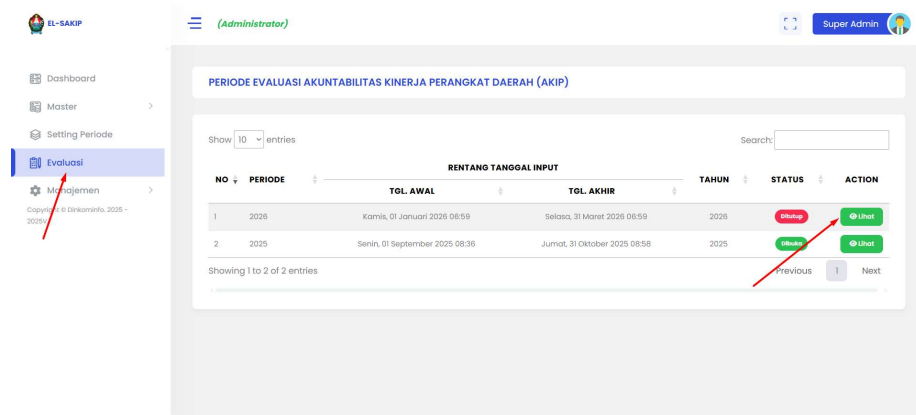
EL-SAKIP

(Administrator)

Super Admin

Dashboard
Master
Setting Periode
Evaluasi
Manajemen

Copyright © Diskominfo. 2025 - 2025V

PERIODE EVALUASI AKUNTABILITAS KINERJA PERANGKAT DAERAH (AKIP)

Show 10 entries

Search:

| NO | PERIODE | RENTANG TANGGAL INPUT TGL. AWAL | RENTANG TANGGAL INPUT TGL. AKHIR | TAHUN | STATUS | ACTION |
|---|---|---|---|---|---|---|
| 1 | 2026 | Kamis, 01 Januari 2026 06:59 | Selasa, 31 Maret 2026 06:59 | 2026 | Ditutup | Lihat |
| 2 | 2025 | Senin, 01 September 2025 08:36 | Jumat, 31 Oktober 2025 08:58 | 2025 | Dibuka | Lihat |

Showing 1 to 2 of 2 entries

Previous 1 Next